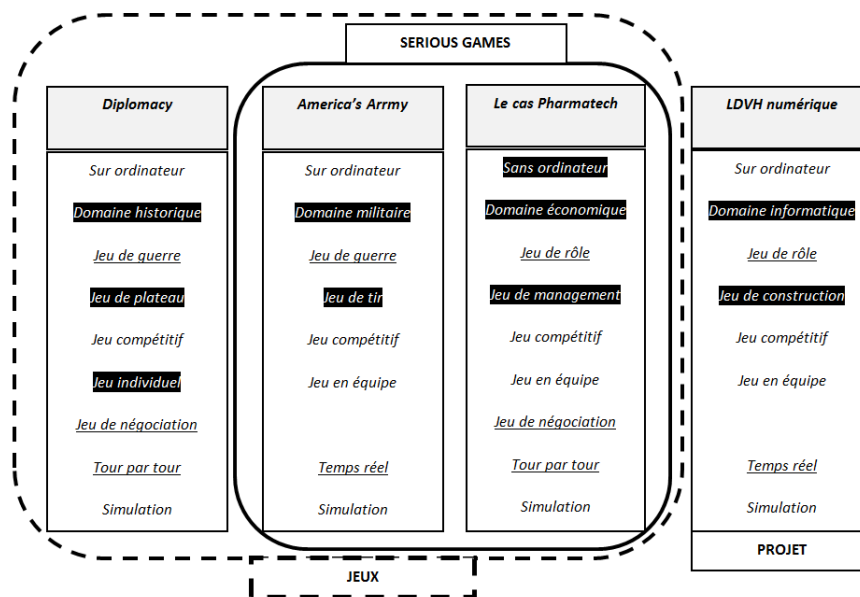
SERIOUS GAMES

Diplomacy

Sur ordinateur

Domaine historique

Jeu de guerre

Jeu de plateau

Jeu compétitif

Jeu individuel

Jeu de négociation

Tour par tour

Simulation

America's Arrmy

Sur ordinateur

Domaine militaire

Jeu de guerre

Jeu de tir

Jeu compétitif

Jeu en équipe

Temps réel

Simulation

Le cas Pharmatech

Sans ordinateur

Domaine économique

Jeu de rôle

Jeu de management

Jeu compétitif

Jeu en équipe

Jeu de négociation

Tour par tour

Simulation

LDVH numérique

Sur ordinateur

Domaine informatique

Jeu de rôle

Jeu de construction

Jeu compétitif

Jeu en équipe

Temps réel

Simulation

PROJET

JEUX